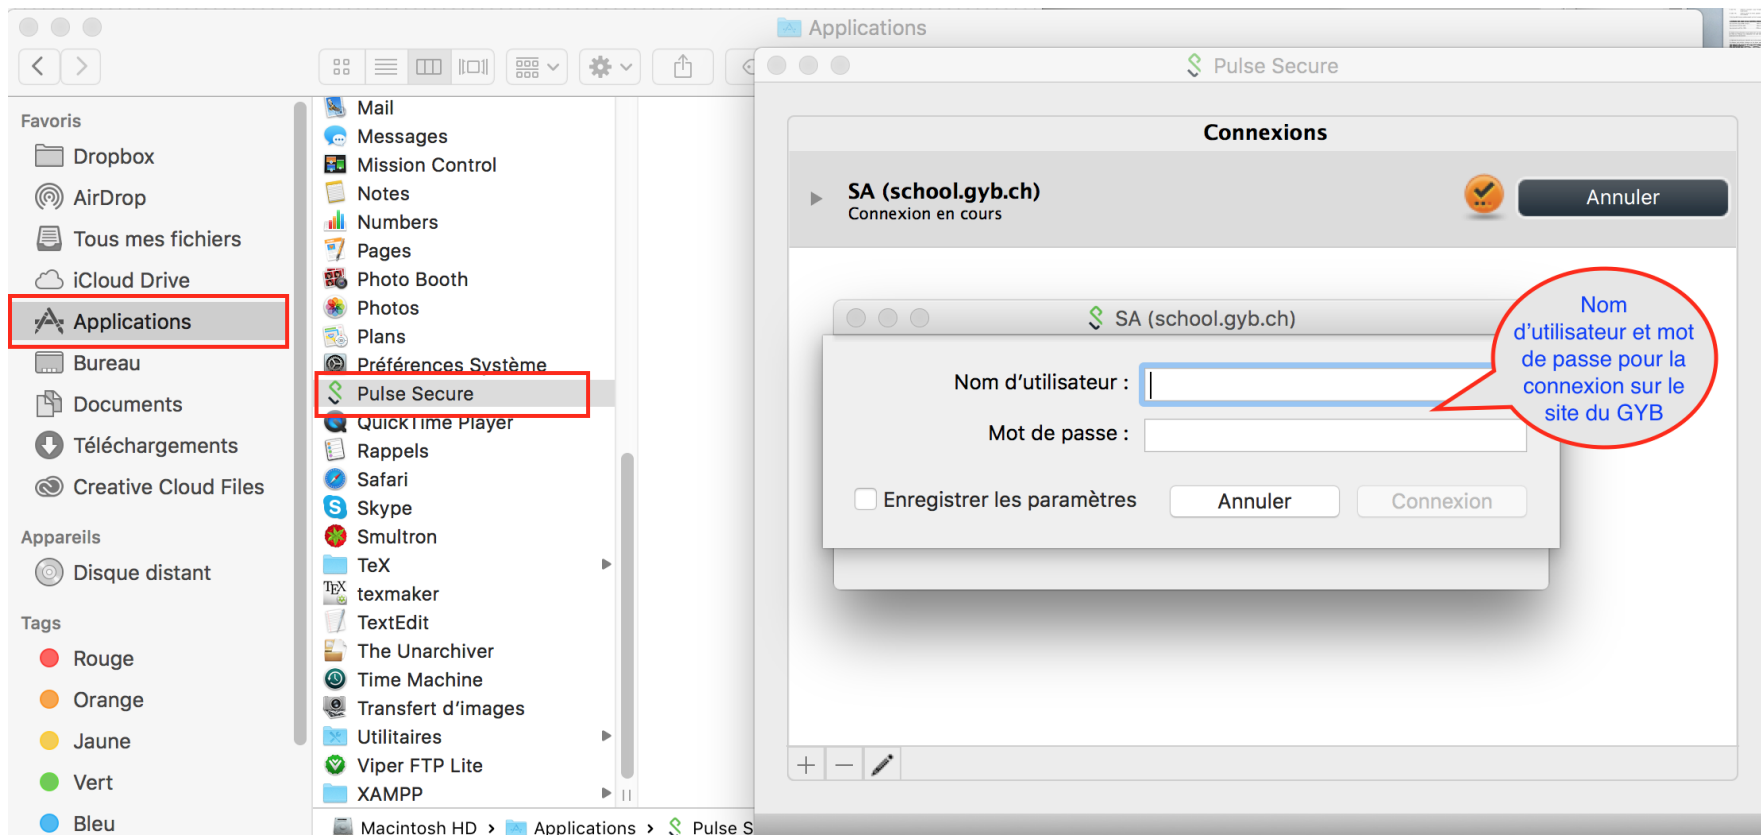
Applications

Favoris
Dropbox
AirDrop
Tous mes fichiers
iCloud Drive
Applications
Bureau
Documents
Téléchargements
Creative Cloud Files

Appareils
Disque distant

Tags
Rouge
Orange
Jaune
Vert
Bleu

Mail
Messages
Mission Control
Notes
Numbers
Pages
Photo Booth
Photos
Plans
Préférences Système
Pulse Secure
QuickTime Player
Rappels
Safari
Skype
Smultron
TeX
texmaker
TextEdit
The Unarchiver
Time Machine
Transfert d'images
Utilitaires
Viper FTP Lite
XAMPP

Macintosh HD › Applications › Pulse S

Pulse Secure

Connexions

SA (school.gyb.ch)
Connexion en cours
Annuler

SA (school.gyb.ch)
Nom d'utilisateur :
Mot de passe :
Enregistrer les paramètres
Annuler
Connexion

Nom d'utilisateur et mot de passe pour la connexion sur le site du GYB

+ —